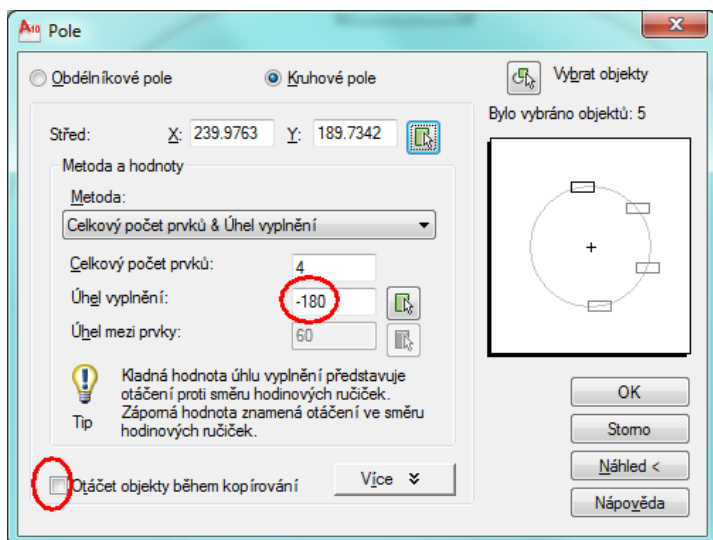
Pole

Obdélníkové pole

Kruhové pole

Vybrat objekty

Bylo vybráno objektů: 5

Střed: X: 239.9763 Y: 189.7342

Metoda a hodnoty

Metoda:

Celkový počet prvků & Úhel vyplnění

Celkový počet prvků: 4

Úhel vyplnění: -180

Úhel mezi prvky: 60

Tip

Kladná hodnota úhlu vyplnění představuje otáčení proti směru hodinových ručiček. Záporná hodnota znamená otáčení ve směru hodinových ručiček.

Otáčet objekty během kopírování

Více

OK

Storno

Náhled <

Nápověda